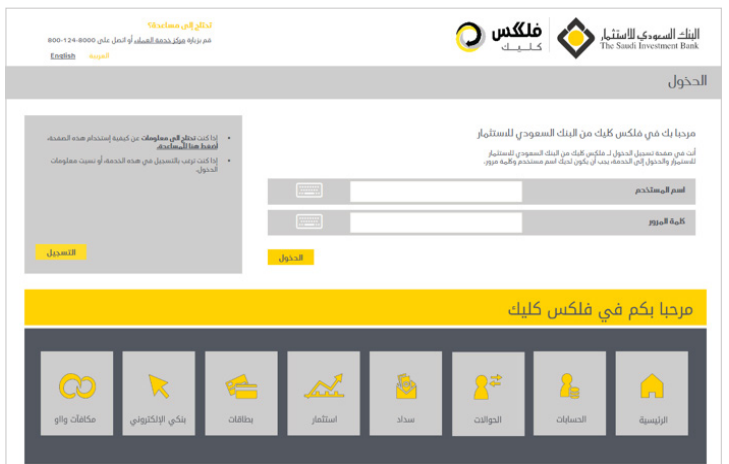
البنك السعودي للاستثمار
The Saudi Investment Bank

فلكس
كليك

تحتاج إلى مساعدة؟
قم بزيارة مركز خدمة العملاء أو اتصل على 800-124-8000

English العربية

الدخول

مرحبا بك في فلكس كليك من البنك السعودي للاستثمار

أنت في صفحة تسجيل الدخول لـ فلكس كليك من البنك السعودي للاستثمار للاستثمار والدخول إلى الخدمة، يجب أن يكون لديك اسم مستخدم وكلمة مرور.

اسم المستخدم

كلمة المرور

الدخول

• إذا كنت تحتاج إلى معلومات عن كيفية إستخدام هذه الصفحة، إضغط هنا للمساعدة.

• إذا كنت ترغب بالتسجيل في هذه الخدمة، أو نسيت معلومات الدخول.

التسجيل

مرحبا بكم في فلكس كليك

الرئيسية

الحسابات

الحوالات

سداد

استثمار

بطاقات

بنكي الإلكتروني

مكافآت والا